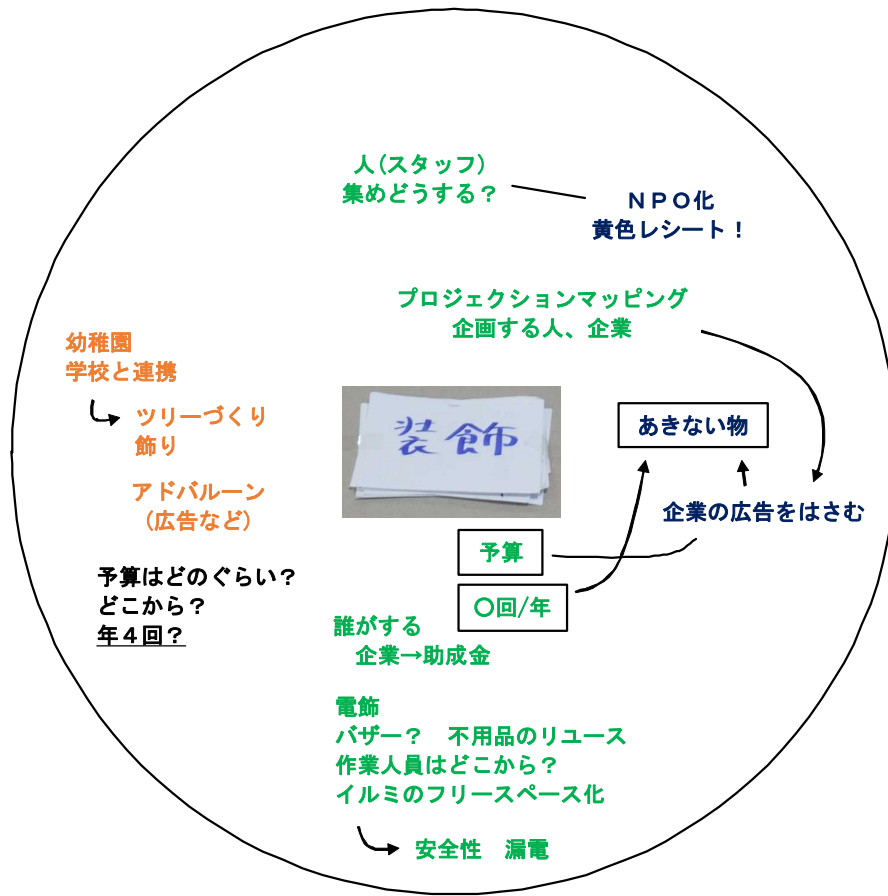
人（スタッフ）
集めどうする？

ＮＰＯ化
黄色レシート！

プロジェクションマッピング
企画する人、企業

幼稚園
学校と連携

ツリーづくり
飾り

アドバルーン
（広告など）

予算はどのぐらい？
どこから？
年４回？

装飾

あきない物

企業の広告をはさむ

予算

○回/年

誰がする
企業→助成金

電飾
バザー？　不用品のリユース
作業人員はどこから？
イルミのフリースペース化

安全性　漏電